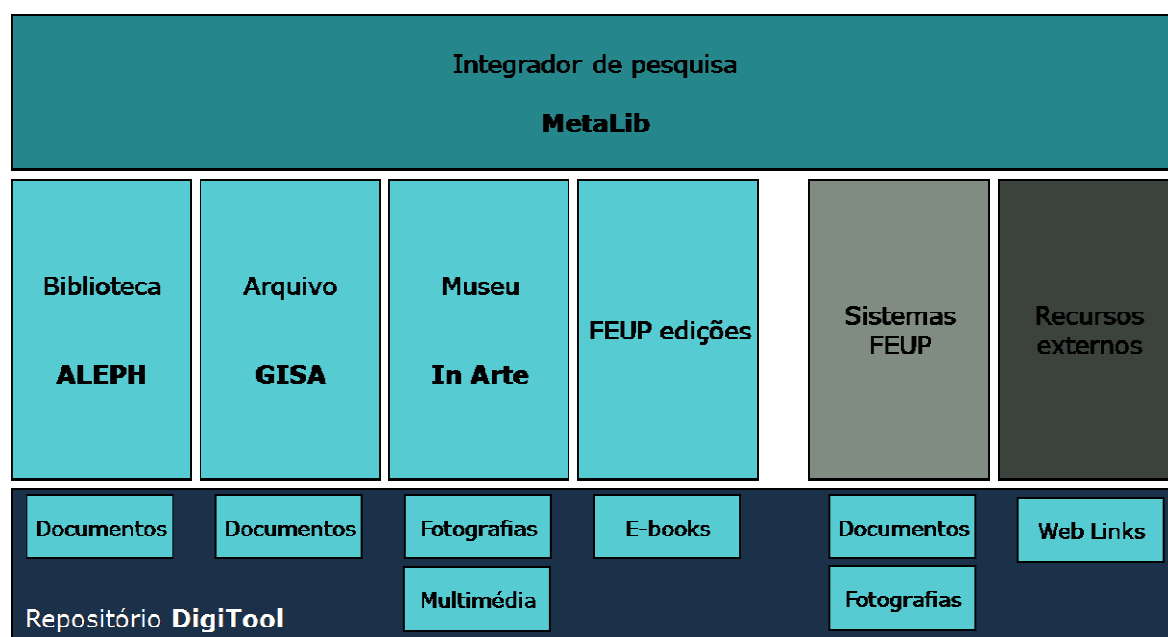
Integrador de pesquisa

MetaLib

Biblioteca

ALEPH

Arquivo

GISA

Museu

In Arte

FEUP edições

Sistemas FEUP

Recursos externos

Documentos

Documentos

Fotografias

Multimédia

E-books

Documentos

Fotografias

Web Links

Repositório DigiTool